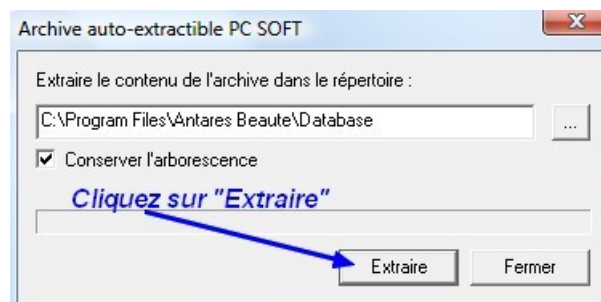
Archive auto-extractible PC SOFT

Extraire le contenu de l'archive dans le répertoire :

C:\Program Files\Antares Beaute\Database

...

Conserver l'arborescence

Cliquez sur "Extraire"

Extraire

Fermer